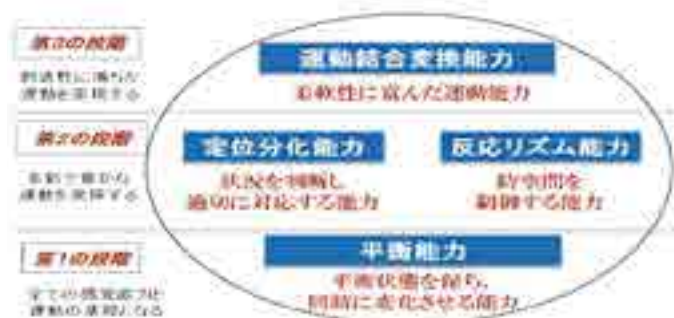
第3の段階
創造性に富んだ運動を発揮する

第2の段階
素早く豊かな運動を発揮する

第1の段階
全ての感覚能力は運動の基盤となる

運動結合変換能力
柔軟性に富んだ運動能力

定位分化能力
状況を判断し、適切に対応する能力

反応リズム能力
時空間を制御する能力

平衡能力
平衡状態を保ち、瞬時に変化させる能力